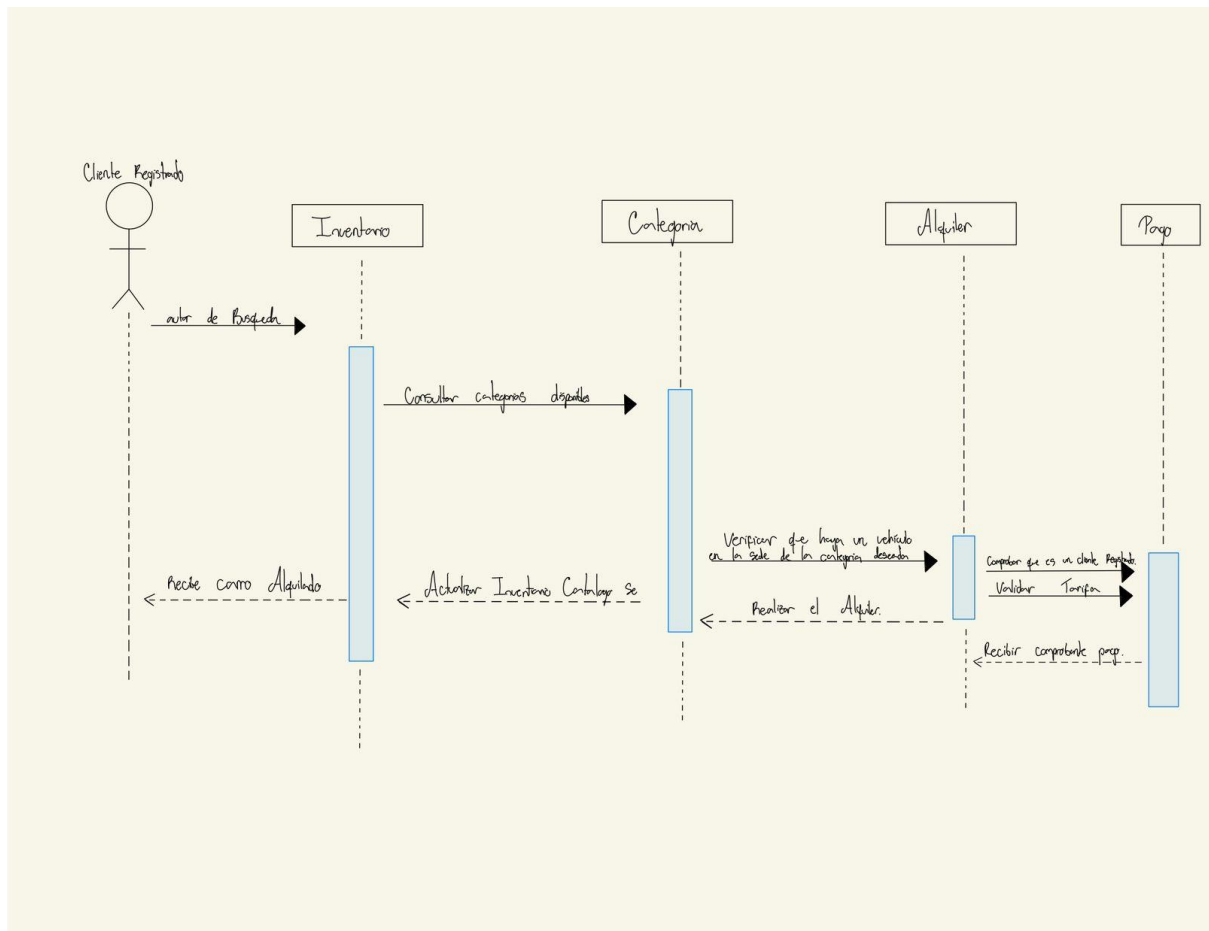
Cliente Registrado

Inventario

Categoria

Alquiler

Pago

autor de Busqueda

Consultar categorias disponibles

Verificar que haya un vehiculo en la sede de la categoria deseada

Comprobar que es un cliente Registrado.

Validar Tarifa

Recibe carro Alquilado

Actualizar Inventario Cambiar se

Realizar el Alquiler.

Recibir comprobante pago.